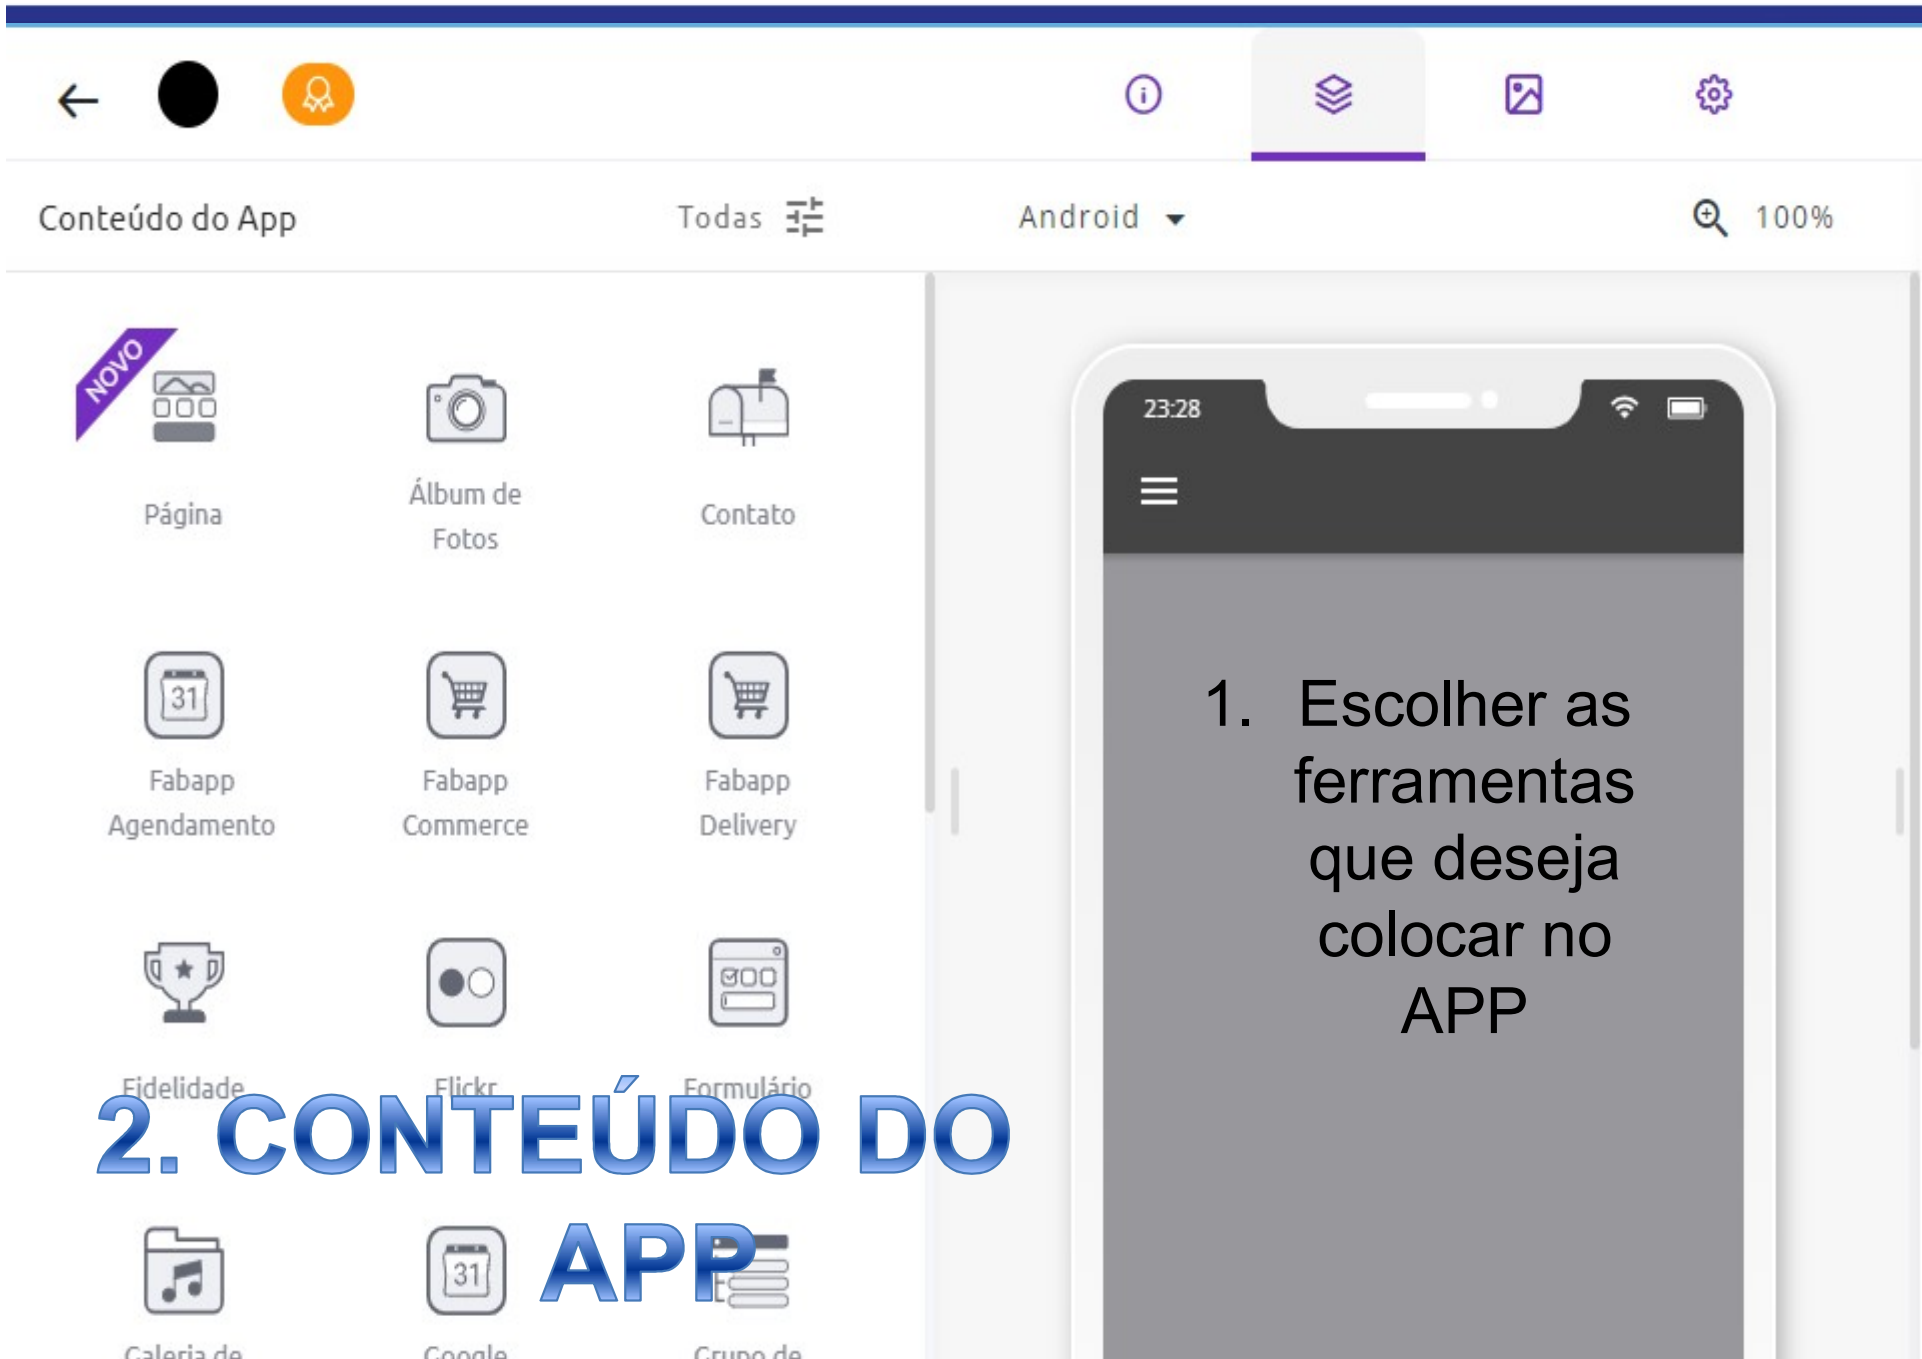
Conteúdo do App

Todas

Android

100%

NOVO

Página

Álbum de Fotos

Contato

31

Fabapp Agendamento

Fabapp Commerce

Fabapp Delivery

Fidelidade

Flickr

Formulário

2. CONTEÚDO DO APP

31

Galeria de

Google

Grupo de

23:28

1. Escolher as ferramentas que deseja colocar no APP